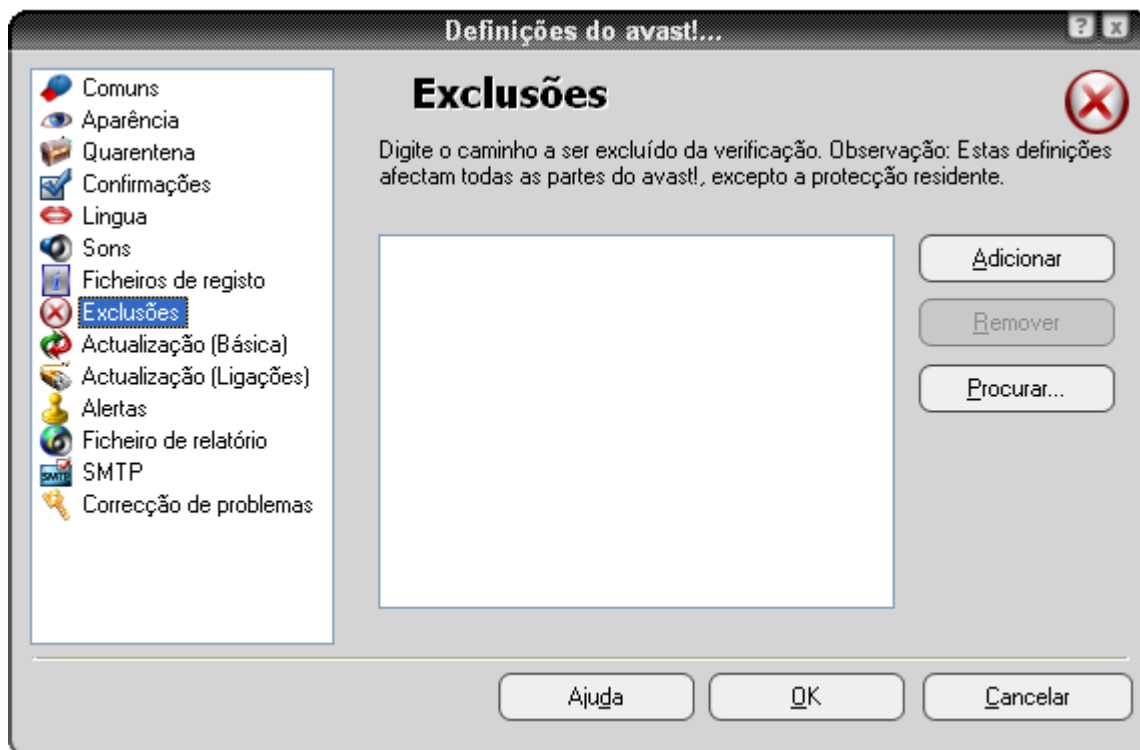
Definições do avast!...

? X

Comuns
Aparência
Quarentena
Confirmações
Lingua
Sons
Ficheiros de registo
Exclusões
Actualização (Básica)
Actualização (Ligações)
Alertas
Ficheiro de relatório
SMTP
Correcção de problemas

Exclusões

Digite o caminho a ser excluído da verificação. Observação: Estas definições afectam todas as partes do avast!, excepto a protecção residente.

Adicionar
Remover
Procurar...

Ajuda
OK
Cancelar